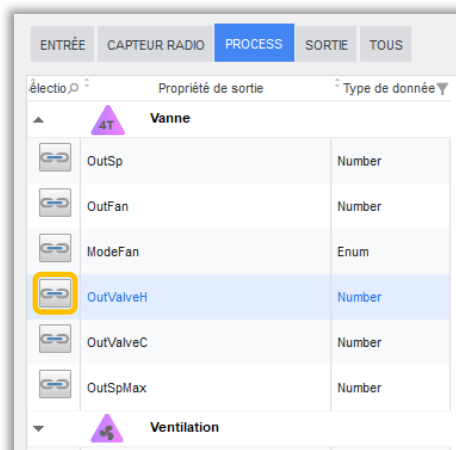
ENTRÉE CAPTEUR RADIO PROCESS SORTIE TOUS

| électio | Propriété de sortie | Type de donnée |
|---|---|---|
| 4T | Vanne | |
| | OutSp | Number |
| | OutFan | Number |
| | ModeFan | Enum |
| | OutValveH | Number |
| | OutValveC | Number |
| | OutSpMax | Number |
| | Ventilation | |